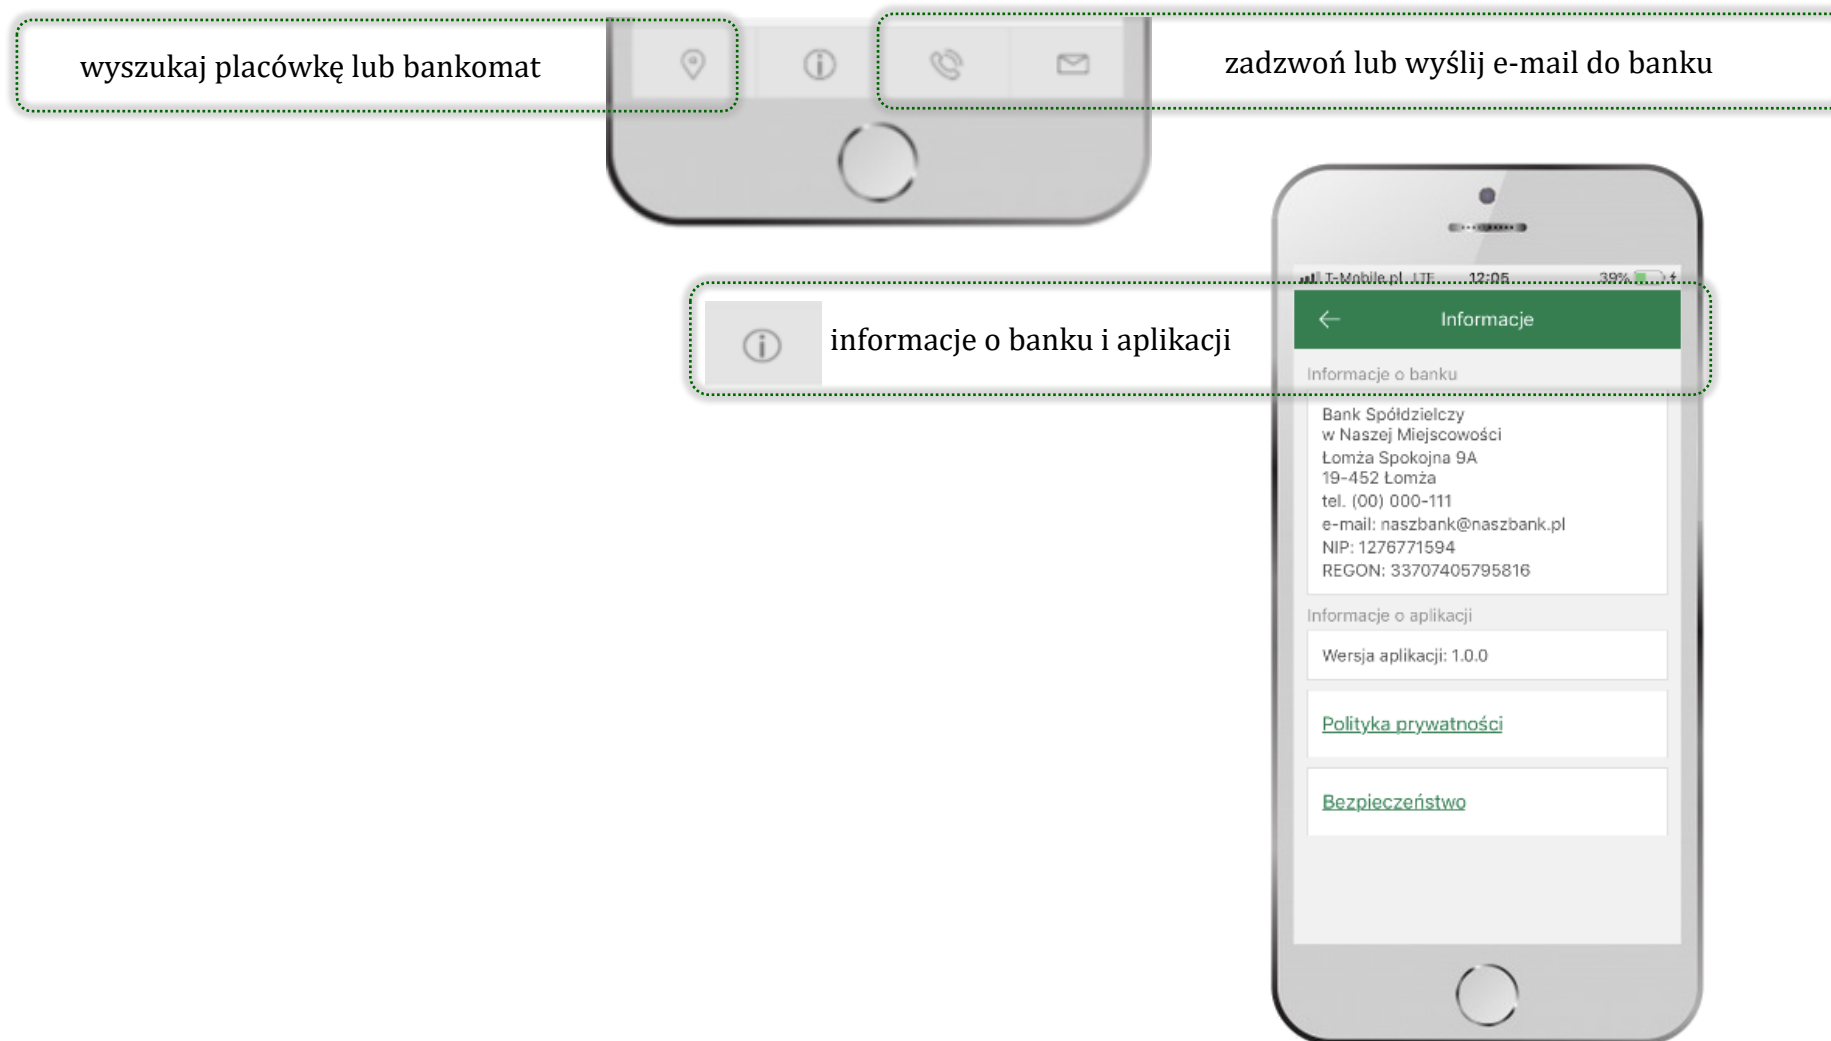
wyszukaj placówkę lub bankomat

zadzwoń lub wyślij e-mail do banku

T-Mobile.pl LTE 12:05 39%

informacje o banku i aplikacji

Informacje

Informacje o banku

Bank Spółdzielczy
w Naszej Miejscowości
Łomża Spokojna 9A
19-452 Łomża
tel. (00) 000-111
e-mail: naszbank@naszbank.pl
NIP: 1276771594
REGON: 33707405795816

Informacje o aplikacji

Wersja aplikacji: 1.0.0

Polityka prywatności

Bezpieczeństwo